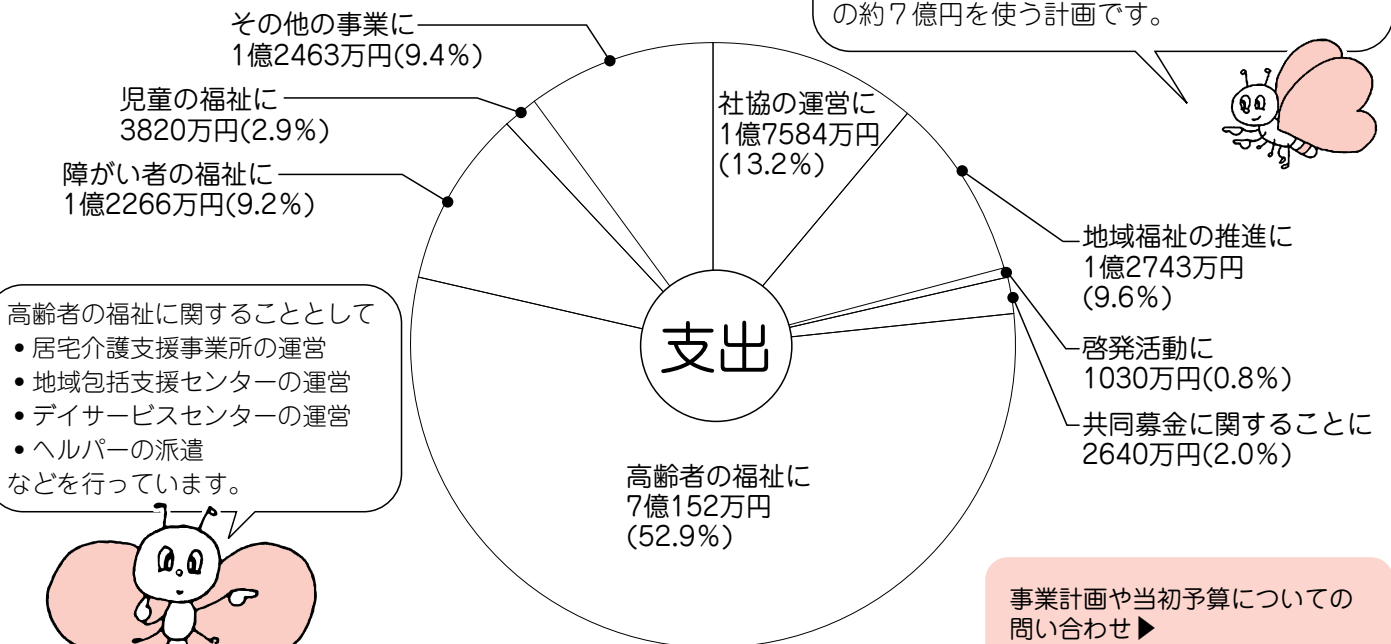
の約７億円を使う計画です。

その他の事業に
1億2463万円(9.4%)

児童の福祉に
3820万円(2.9%)

障がい者の福祉に
1億2266万円(9.2%)

社協の運営に
1億7584万円
(13.2%)

地域福祉の推進に
1億2743万円
(9.6%)

啓発活動に
1030万円(0.8%)

共同募金に関することに
2640万円(2.0%)

支出

高齢者の福祉に
7億152万円
(52.9%)

高齢者の福祉に関することとして
• 居宅介護支援事業所の運営
• 地域包括支援センターの運営
• デイサービスセンターの運営
• ヘルパーの派遣
などを行っています。

事業計画や当初予算についての
問い合わせ▶